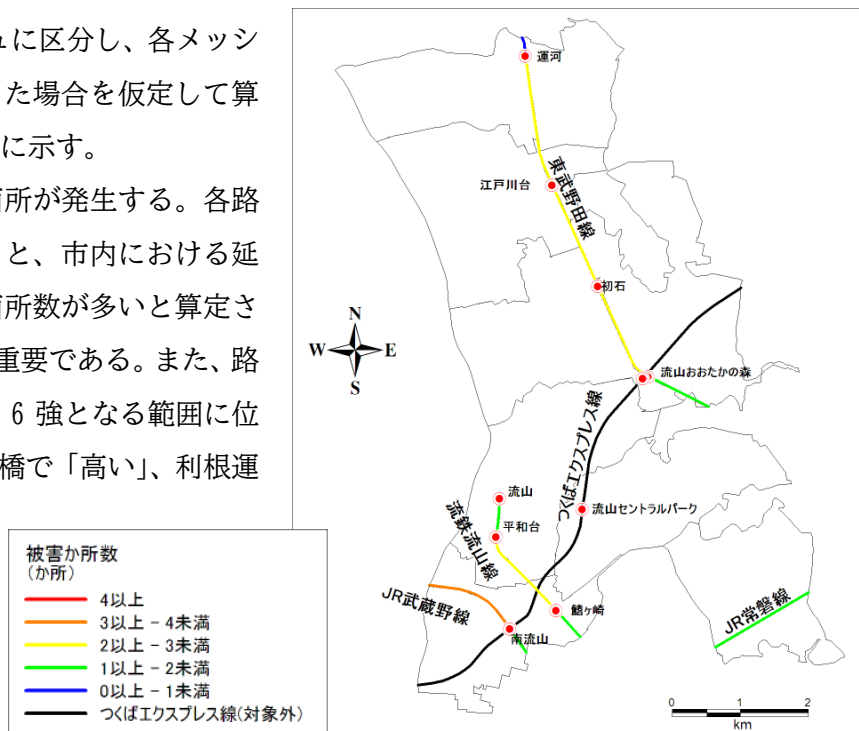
ュに区分し、各メッシ
た場合を仮定して算
に示す。
所が発生する。各路
と、市内における延
所数が多いと算定さ
重要である。また、路
6 強となる範囲に位
橋で「高い」、利根運

運河
江戸川台
東武野田線
初石
N
W
E
S
流山おおたかの森
つくばエクスプレス線
流山
流鉄流山線
平和台
流山セントラルパーク
JR武蔵野線
鰭ヶ崎
南流山
JR常磐線

被害か所数
(か所)
4以上
3以上 - 4未満
2以上 - 3未満
1以上 - 2未満
0以上 - 1未満
つくばエクスプレス線(対象外)

0 1 2
km